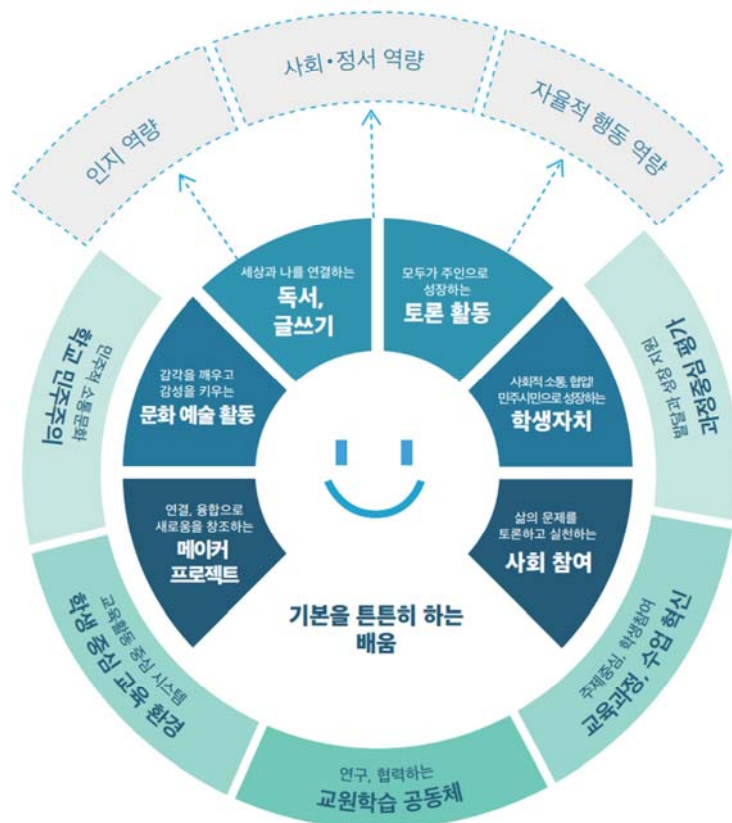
인지 역량

사회•정서 역량

자율적 행동 역량

세상과 나를 연결하는
독서, 글쓰기

모두가 주인으로 성장하는
토론 활동

감각을 깨우고 감성을 키우는
문화 예술 활동

사회적 소통, 협업! 민주시민으로 성장하는
학생자치

연결, 융합으로 새로움을 창조하는
메이커 프로젝트

삶의 문제를 토론하고 실천하는
사회 참여

기본을 튼튼히 하는 배움

민주적 소통문화
학교 민주주의

배움을 돕는 평가
과정중심 평가

교육활동 중심 시스템
학생 중심 교육 환경

주제중심, 학생참여
교육과정, 수업 혁신

연구, 협력하는
교원학습 공동체